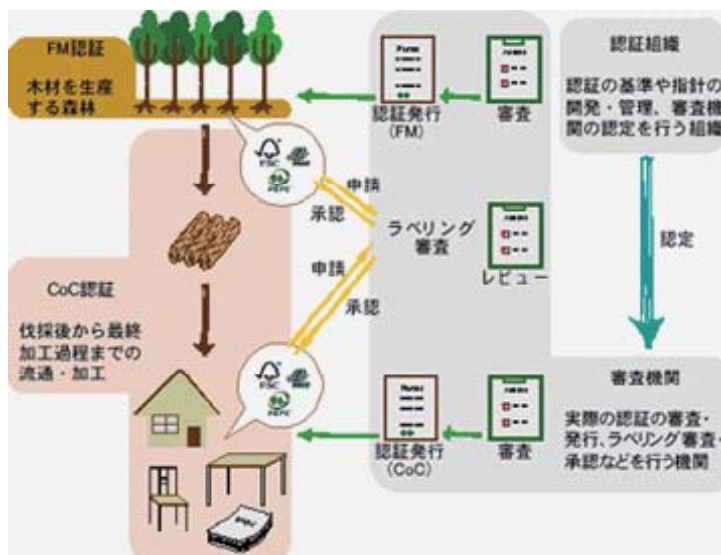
FM認証

木材を生産する森林

認証発行
(FM)

審査

認証組織

認証の基準や指針の開発・管理、審査機関の認定を行う組織

FSC

PEFC

申請

承認

ラベリング審査

レビュー

認定

CoC認証

伐採後から最終加工過程までの流通・加工

申請

承認

FSC

PEFC

認証発行
(CoC)

審査

審査機関

実際の認証の審査・発行、ラベリング審査・承認などを行う機関